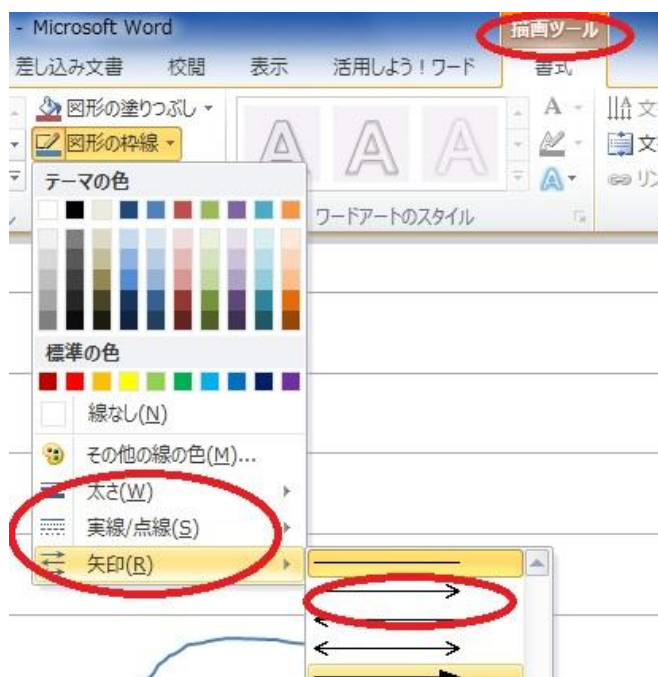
- Microsoft Word

描画ツール

差し込み文書　校閲　表示　活用しよう！ワード　書式

図形の塗りつぶし
図形の枠線

テーマの色

ワードアートのスタイル

標準の色

線なし(N)

その他の線の色(M)...

太さ(W)

実線/点線(S)

矢印(R)

A
文
文
リ